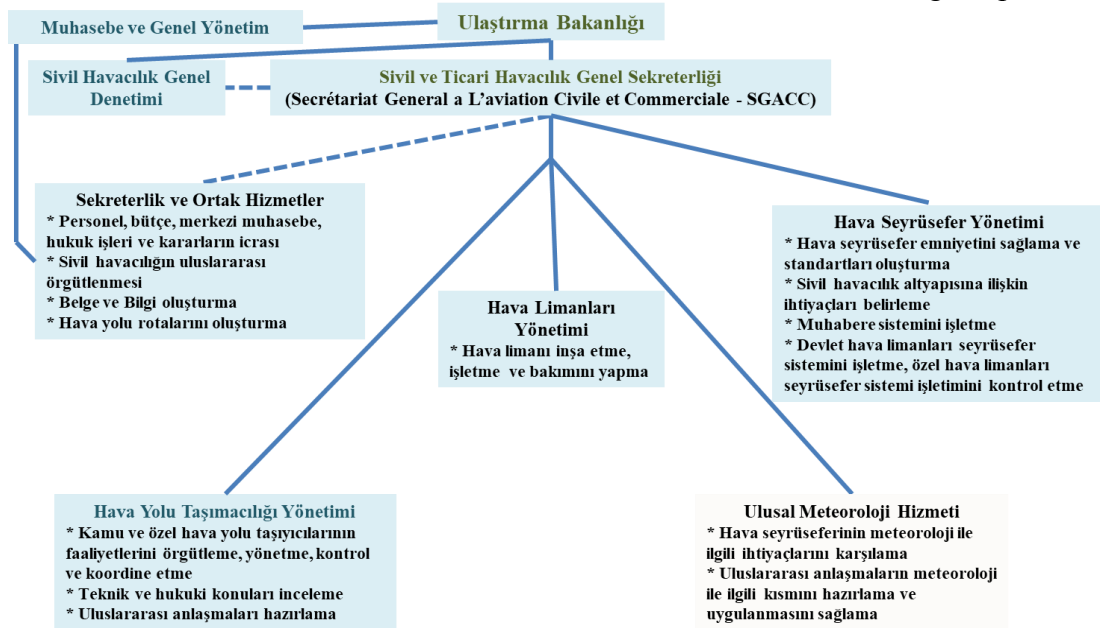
Muhasebe ve Genel Yönetim

Ulaştırma Bakanlığı

Sivil Havacılık Genel Denetimi

Sivil ve Ticari Havacılık Genel Sekreterliği
(Secrétariat General a L'aviation Civile et Commerciale - SGACC)

Sekreterlik ve Ortak Hizmetler
* Personel, bütçe, merkezi muhasebe, hukuk işleri ve kararların icrası
* Sivil havacılığın uluslararası örgütlenmesi
* Belge ve Bilgi oluşturma
* Hava yolu rotalarını oluşturma

Hava Limanları Yönetimi
* Hava limanı inşa etme, işletme ve bakımını yapma

Hava Seyrüsefer Yönetimi
* Hava seyrüsefer emniyetini sağlama ve standartları oluşturma
* Sivil havacılık altyapısına ilişkin ihtiyaçları belirleme
* Muhabere sistemini işletme
* Devlet hava limanları seyrüsefer sistemini işletme, özel hava limanları seyrüsefer sistemi işletimini kontrol etme

Hava Yolu Taşımacılığı Yönetimi
* Kamu ve özel hava yolu taşıyıcılarının faaliyetlerini örgütleme, yönetme, kontrol ve koordine etme
* Teknik ve hukuki konuları inceleme
* Uluslararası anlaşmaları hazırlama

Ulusal Meteoroloji Hizmeti
* Hava seyrüseferinin meteoroloji ile ilgili ihtiyaçlarını karşılama
* Uluslararası anlaşmaların meteoroloji ile ilgili kısmını hazırlama ve uygulanmasını sağlama